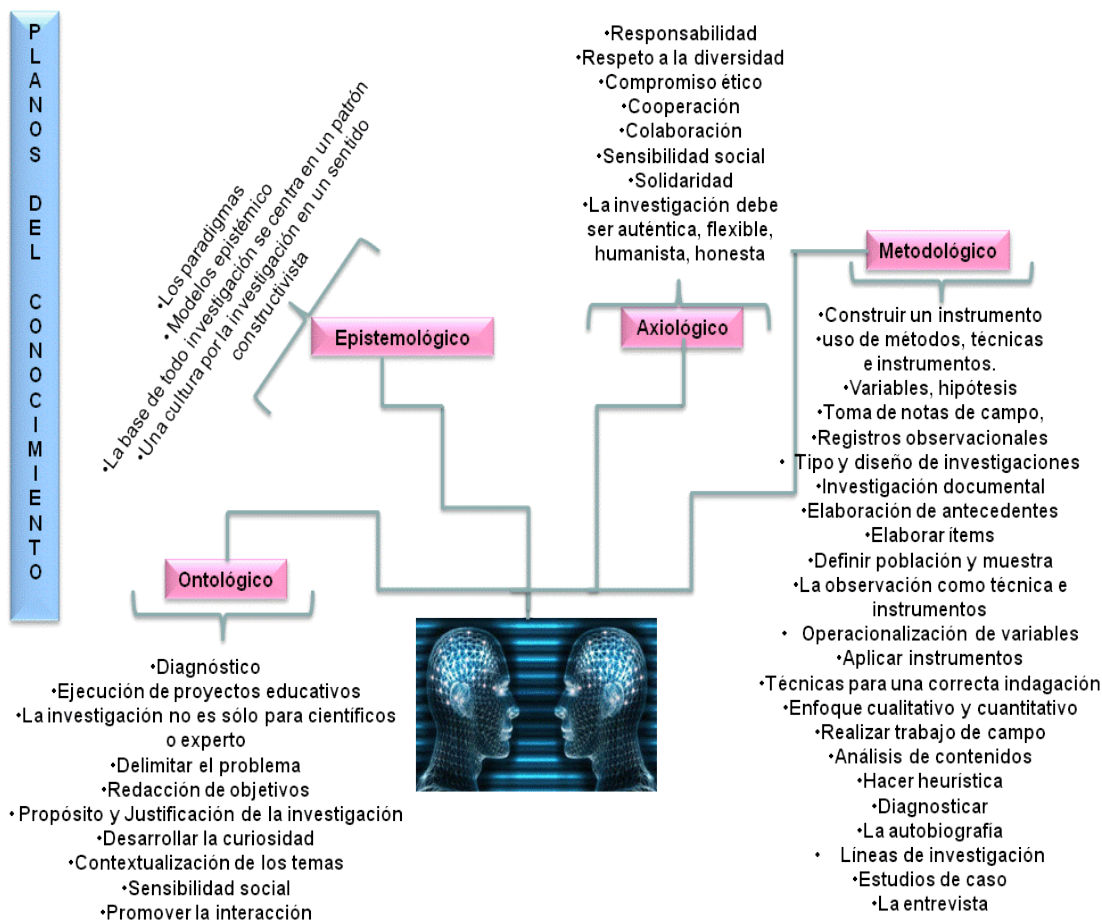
PLANOS DEL CONOCIMIENTO

•Los paradigmas
•Modelos epistémico
•La base de todo investigación se centra en un patrón
•Una cultura por la investigación en un sentido constructivista

Epistemológico

•Responsabilidad
•Respeto a la diversidad
•Compromiso ético
•Cooperación
•Colaboración
•Sensibilidad social
•Solidaridad
•La investigación debe ser auténtica, flexible, humanista, honesta

Axiológico

Metodológico

•Construir un instrumento
•uso de métodos, técnicas e instrumentos.
•Variables, hipótesis
•Toma de notas de campo,
•Registros observacionales
• Tipo y diseño de investigaciones
•Investigación documental
•Elaboración de antecedentes
•Elaborar ítems
•Definir población y muestra
•La observación como técnica e instrumentos
• Operacionalización de variables
•Aplicar instrumentos
•Técnicas para una correcta indagación
•Enfoque cualitativo y cuantitativo
•Realizar trabajo de campo
•Análisis de contenidos
•Hacer heurística
•Diagnosticar
•La autobiografía
• Líneas de investigación
•Estudios de caso
•La entrevista

Ontológico

•Diagnóstico
•Ejecución de proyectos educativos
•La investigación no es sólo para científicos o experto
•Delimitar el problema
•Redacción de objetivos
•Propósito y Justificación de la investigación
•Desarrollar la curiosidad
•Contextualización de los temas
•Sensibilidad social
•Promover la interacción